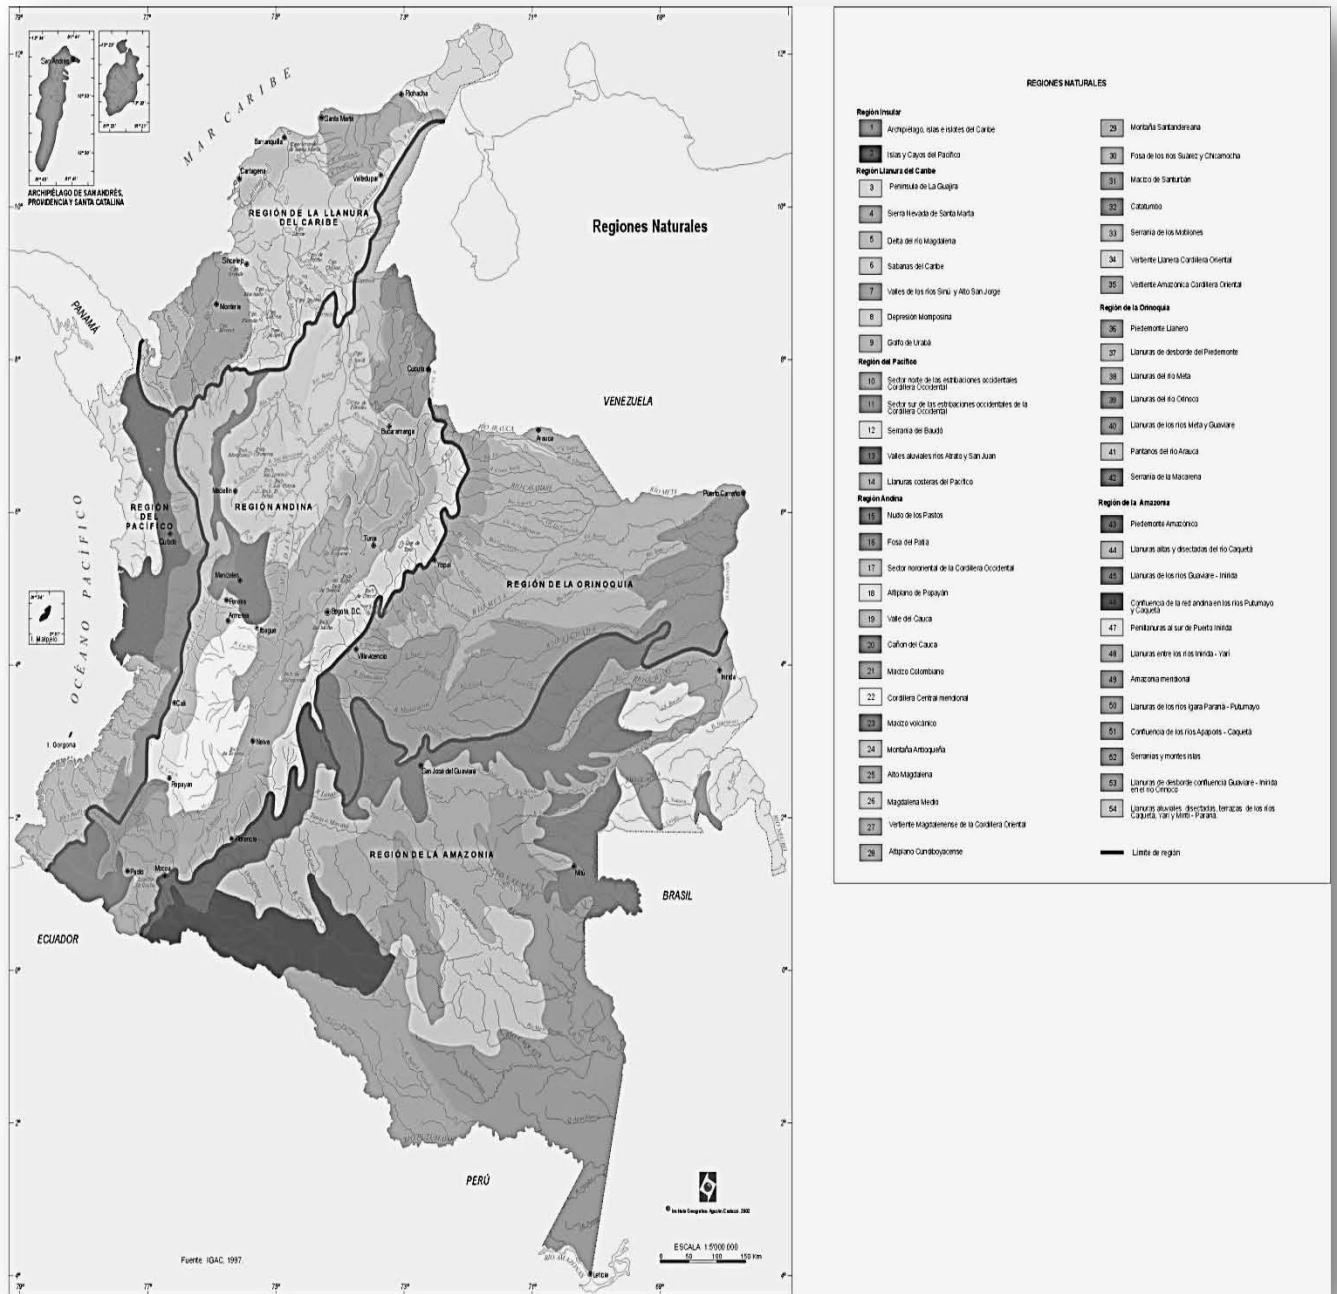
MAR CARIBE

ARCHIPIÉLAGO DE SAN ANDRÉS, PROVIDENCIA Y SANTA CATALINA

San Andrés

Riohacha

Santa Marta

Barranquilla

Cartagena

Valledupar

REGIÓN DE LA LLANURA DEL CARIBE

Regiones Naturales

Sincelejo

Montería

PANAMÁ

Cúcuta

VENEZUELA

Bucaramanga

Arauca

REGIÓN DEL PACÍFICO

Quibdó

Medellín

REGIÓN ANDINA

Tunja

Yopal

Puerto Carreño

REGIÓN DE LA ORINOQUIA

OCÉANO PACÍFICO

Manizales

Pereira

Armenia

Ibagué

Bogotá, D.C.

Villavicencio

I. Malpelo

Cali

Inírida

I. Gorgona

Neiva

San José del Guaviare

Popayán

Florencia

REGIÓN DE LA AMAZONIA

Pasto

Mocoa

Mitú

BRASIL

ECUADOR

PERÚ

Instituto Geográfico Agustín Codazzi, 2002

ESCALA 1:5'000.000

0 50 100 150 Km

Leticia

Fuente: IGAC, 1997.

REGIONES NATURALES

Región Insular

1 Archipiélago, islas e islotes del Caribe

2 Islas y Cayos del Pacífico

Región Llanura del Caribe

3 Península de La Guajira

4 Sierra Nevada de Santa Marta

5 Delta del río Magdalena

6 Sabanas del Caribe

7 Valles de los ríos Sinú y Alto San Jorge

8 Depresión Momposina

9 Golfo de Urabá

Región del Pacífico

10 Sector norte de las estribaciones occidentales Cordillera Occidental

11 Sector sur de las estribaciones occidentales de la Cordillera Occidental

12 Serranía del Baudó

13 Valles aluviales ríos Atrato y San Juan

14 Llanuras costeras del Pacífico

Región Andina

15 Nudo de los Pastos

16 Fosa del Patía

17 Sector nororiental de la Cordillera Occidental

18 Altiplano de Popayán

19 Valle del Cauca

20 Cañón del Cauca

21 Macizo Colombiano

22 Cordillera Central meridional

23 Macizo volcánico

24 Montaña Antioqueña

25 Alto Magdalena

26 Magdalena Medio

27 Vertiente Magdalenense de la Cordillera Oriental

28 Altiplano Cundiboyacense

29 Montaña Santandereana

30 Fosa de los ríos Suárez y Chicamocha

31 Macizo de Santurbán

32 Catatumbo

33 Serranía de los Motilones

34 Vertiente Llanera Cordillera Oriental

35 Vertiente Amazónica Cordillera Oriental

Región de la Orinoquia

36 Piedemonte Llanero

37 Llanuras de desborde del Piedemonte

38 Llanuras del río Meta

39 Llanuras del río Orinoco

40 Llanuras de los ríos Meta y Guaviare

41 Pantanos del río Arauca

42 Serranía de la Macarena

Región de la Amazonia

43 Piedemonte Amazónico

44 Llanuras altas y disectadas del río Caquetá

45 Llanuras de los ríos Guaviare - Inírida

46 Confluencia de la red andina en los ríos Putumayo y Caquetá

47 Penillanuras al sur de Puerto Inírida

48 Llanuras entre los ríos Inírida - Yarí

49 Amazonia meridional

50 Llanuras de los ríos Igará Paraná - Putumayo

51 Confluencia de los ríos Apaporis - Caquetá

52 Serranías y montes islas

53 Llanuras de desborde confluencia Guaviare - Inírida en el río Orinoco

54 Llanuras aluviales disectadas, terrazas de los ríos Caquetá, Yarí y Mirití - Paraná

Límite de región